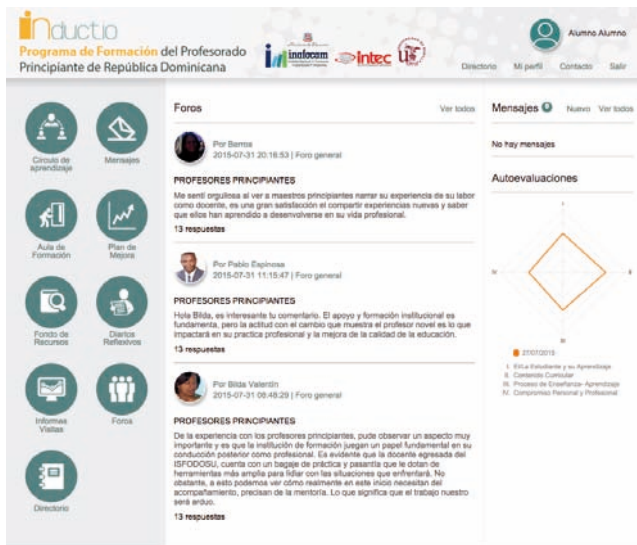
inductio
Programa de Formación del Profesorado Principiante de República Dominicana

inafocam intec

Alumno Alumno

Directorio Mi perfil Contacto Salir

Círculo de aprendizaje
Mensajes
Aula de Formación
Plan de Mejora
Fondo de Recursos
Diarios Reflexivos
Informe Visitas
Foros
Directorio

Foros
Ver todos

Por Berroa
2015-07-31 20:18:53 | Foro general

PROFESORES PRINCIPIANTES
Me sentí orgullosa al ver a maestros principiantes narrar su experiencia de su labor como docente, es una gran satisfacción el compartir experiencias nuevas y saber que ellos han aprendido a desenvolverse en su vida profesional.
13 respuestas

Por Pablo Espinosa
2015-07-31 11:15:47 | Foro general

PROFESORES PRINCIPIANTES
Hola Bilda, es interesante tu comentario. El apoyo y formación institucional es fundamenta, pero la actitud con el cambio que muestra el profesor novel es lo que impactará en su practica profesional y la mejora de la calidad de la educación.
13 respuestas

Por Bilda Valentín
2015-07-31 08:48:29 | Foro general

PROFESORES PRINCIPIANTES
De la experiencia con los profesores principiantes, pude observar un aspecto muy importante y es que la institución de formación juegan un papel fundamental en su conducción posterior como profesional. Es evidente que la docente egresada del ISFODOSU, cuenta con un bagaje de práctica y pasantía que le dotan de herramientas más amplia para lidiar con las situaciones que enfrentará. No obstante, a esto podemos ver cómo realmente en este inicio necesitan del acompañamiento, precisan de la mentoría. Lo que significa que el trabajo nuestro será arduo.
13 respuestas

Mensajes
Nuevo Ver todos
No hay mensajes

Autoevaluaciones
I
II
III
IV
27/07/2015
I. El/La Estudiante y su Aprendizaje
II. Contenido Curricular
III. Proceso de Enseñanza- Aprendizaje
IV. Compromiso Personal y Profesional